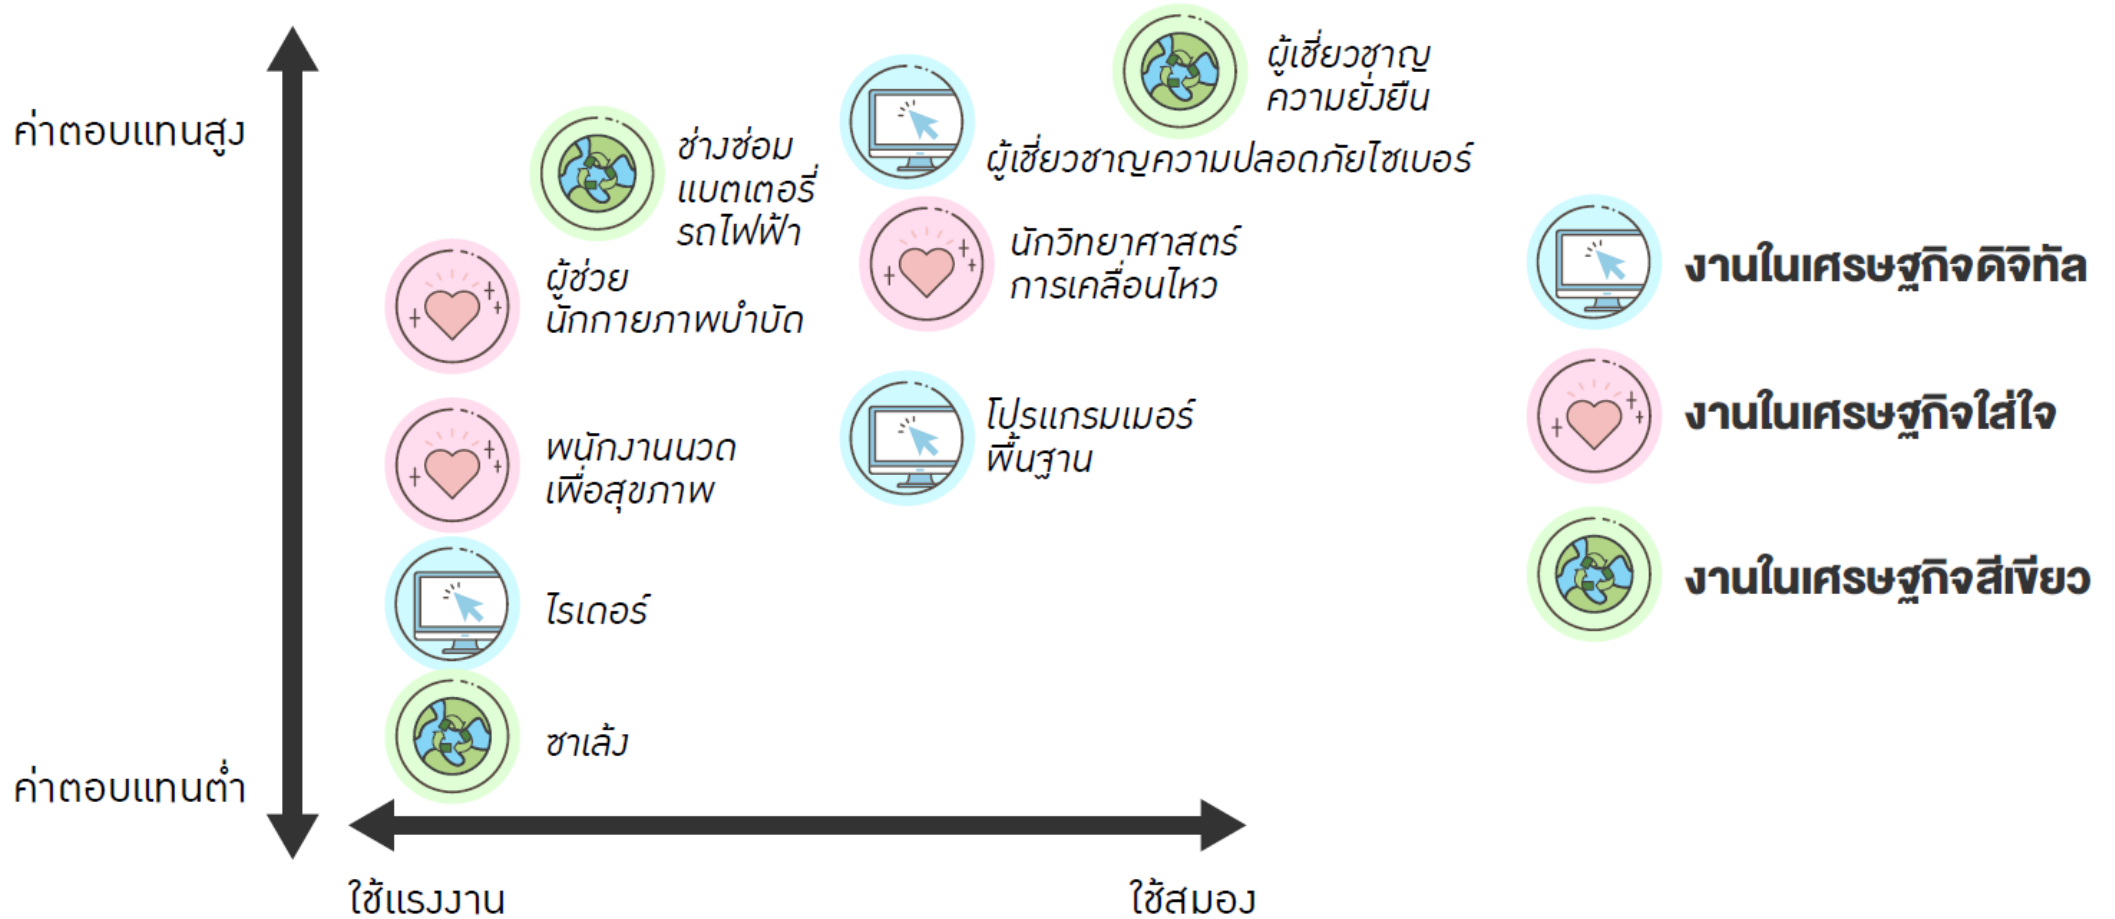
ค่าตอบแทนสูง

ผู้เชี่ยวชาญความยั่งยืน

ผู้เชี่ยวชาญความปลอดภัยไซเบอร์

ช่างซ่อมแบตเตอรี่รถไฟฟ้า

นักวิทยาศาสตร์การเคลื่อนไหว

ผู้ช่วยนักกายภาพบำบัด

งานในเศรษฐกิจดิจิทัล

งานในเศรษฐกิจใส่ใจ

พนักงานนวดเพื่อสุขภาพ

โปรแกรมเมอร์พื้นฐาน

งานในเศรษฐกิจสีเขียว

ไรเดอร์

ซาเล้ง

ค่าตอบแทนต่ำ

ใช้แรงงาน

ใช้สมอง